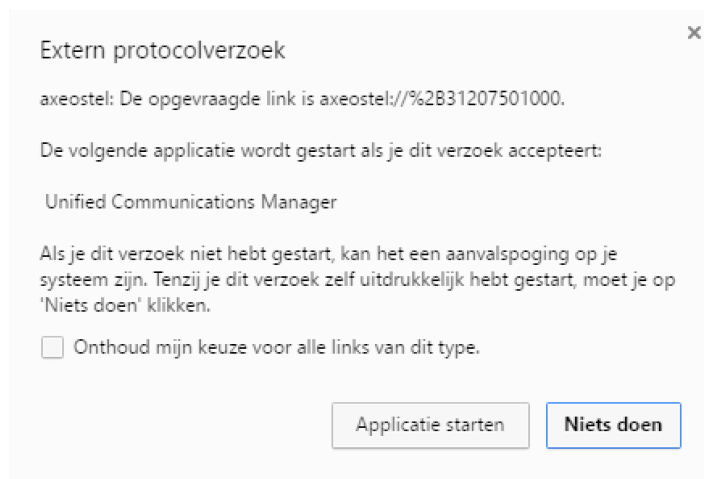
Extern protocolverzoek

×

axeostel: De opgevraagde link is axeostel://%2B31207501000.

De volgende applicatie wordt gestart als je dit verzoek accepteert:

Unified Communications Manager

Als je dit verzoek niet hebt gestart, kan het een aanvalspoging op je systeem zijn. Tenzij je dit verzoek zelf uitdrukkelijk hebt gestart, moet je op 'Niets doen' klikken.

Onthoud mijn keuze voor alle links van dit type.

Applicatie starten

Niets doen